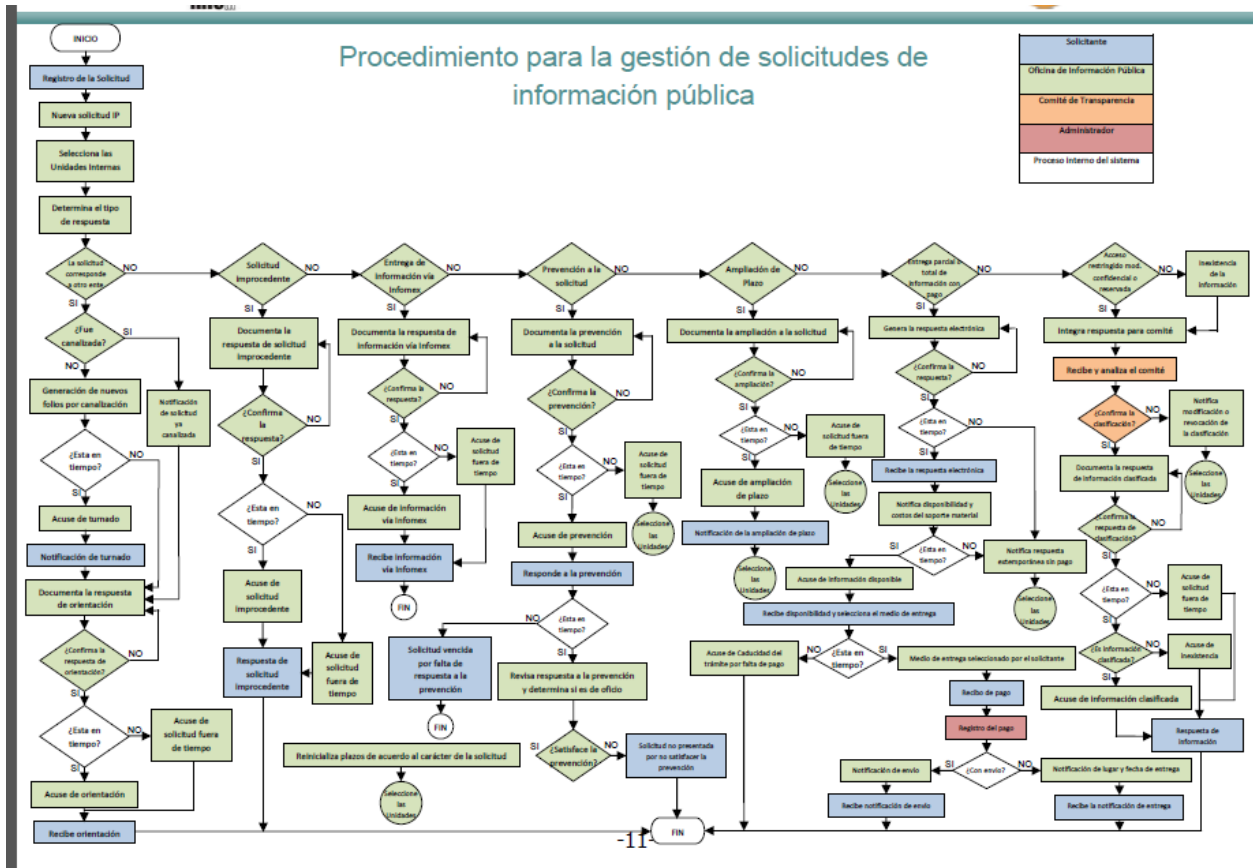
Procedimiento para la gestión de solicitudes de información pública

Solicitante
Oficina de Información Pública
Comité de Transparencia
Administrador
Proceso interno del sistema

INICIO
Registro de la Solicitud
Nueva solicitud IP
Selecciona las Unidades Internas
Determina el tipo de respuesta
La solicitud corresponde a otro ente
NO
SI
¿Fue canalizada?
SI
NO
Generación de nuevos folios por canalización
Notificación de solicitud ya canalizada
¿Esta en tiempo?
NO
SI
Acuse de turnado
Notificación de turnado
Documenta la respuesta de orientación
¿Confirma la respuesta de orientación?
NO
SI
¿Esta en tiempo?
NO
SI
Acuse de solicitud fuera de tiempo
Acuse de orientación
Recibe orientación

Solicitud improcedente
NO
SI
Documenta la respuesta de solicitud improcedente
¿Confirma la respuesta?
NO
SI
¿Esta en tiempo?
NO
SI
Acuse de solicitud improcedente
Acuse de solicitud fuera de tiempo
Respuesta de solicitud improcedente

Entrega de información vía Infomex
NO
SI
Documenta la respuesta de información vía Infomex
¿Confirma la respuesta?
NO
SI
¿Esta en tiempo?
NO
SI
Acuse de solicitud fuera de tiempo
Acuse de información vía Infomex
Recibe información vía Infomex
FIN

Prevención a la solicitud
NO
SI
Documenta la prevención a la solicitud
¿Confirma la prevención?
NO
SI
¿Esta en tiempo?
NO
SI
Acuse de solicitud fuera de tiempo
Seleccione las Unidades
Acuse de prevención
Responde a la prevención
¿Esta en tiempo?
Solicitud vencida por falta de respuesta a la prevención
FIN
Revisa respuesta a la prevención y determina si es de oficio
Reinicializa plazos de acuerdo al carácter de la solicitud
Seleccione las Unidades
SI
¿Satisface la prevención?
NO
Solicitud no presentada por no satisfacer la prevención

Ampliación de Plazo
NO
SI
Documenta la ampliación a la solicitud
¿Confirma la ampliación?
NO
SI
¿Esta en tiempo?
NO
SI
Acuse de solicitud fuera de tiempo
Seleccione las Unidades
Acuse de ampliación de plazo
Notificación de la ampliación de plazo
Seleccione las Unidades

Entrega parcial o total de información con pago
NO
SI
Genera la respuesta electrónica
¿Confirma la respuesta?
NO
SI
¿Esta en tiempo?
SI
Recibe la respuesta electrónica
Notifica disponibilidad y costos del soporte material
SI
¿Esta en tiempo?
NO
Notifica respuesta extemporánea sin pago
Seleccione las Unidades
Acuse de información disponible
Recibe disponibilidad y selecciona el medio de entrega
Acuse de Caducidad del trámite por falta de pago
NO
¿Esta en tiempo?
SI
Medio de entrega seleccionado por el solicitante
Recibo de pago
Registro del pago
SI
¿Con envío?
NO
Notificación de envío
Notificación de lugar y fecha de entrega
Recibe notificación de envío
Recibe la notificación de entrega

Acceso restringido mod. confidencial o reservada
NO
SI
Inexistencia de la información
Integra respuesta para comité
Recibe y analiza el comité
¿Confirma la clasificación?
NO
Notifica modificación o revocación de la clasificación
Seleccione las Unidades
SI
Documenta la respuesta de información clasificada
¿Confirma la respuesta de clasificación?
NO
SI
¿Esta en tiempo?
NO
SI
Acuse de solicitud fuera de tiempo
¿Es información clasificada?
NO
SI
Acuse de inexistencia
Acuse de información clasificada
Respuesta de información

FIN
-11-